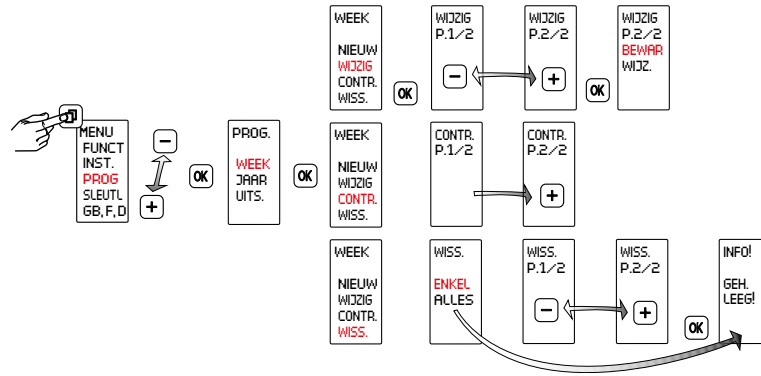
MENU
FUNCT
INST.
PROG
SLEUTL
GB, F, D

−
+
OK

PROG.
WEEK
JAAR
UITS.

OK

WEEK
NIEUW
WIJZIG
CONTR.
WISS.

OK

WIJZIG
P.1/2
−

WIJZIG
P.2/2
+

OK

WIJZIG
P.2/2
BEWAR
WIJZ.

WEEK
NIEUW
WIJZIG
CONTR.
WISS.

CONTR.
P.1/2

CONTR.
P.2/2
+

WEEK
NIEUW
WIJZIG
CONTR.
WISS.

WISS.
ENKEL
ALLES

WISS.
P.1/2
−

WISS.
P.2/2
+

OK

INFO!
GEH.
LEEG!